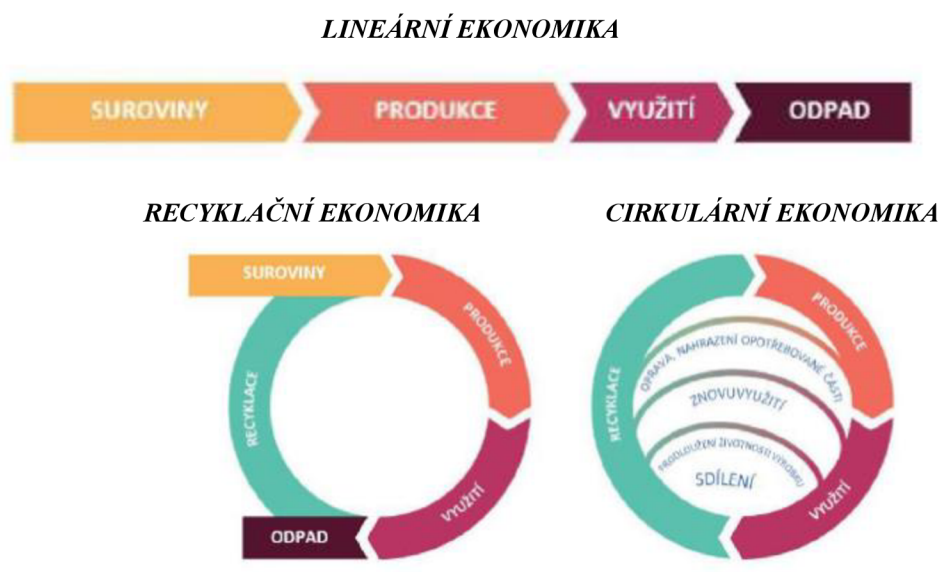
LINEÁRNÍ EKONOMIKA

SUROVINY
PRODUKCE
VYUŽITÍ
ODPAD

RECYKLAČNÍ EKONOMIKA

SUROVINY
PRODUKCE
VYUŽITÍ
ODPAD
RECYKLACE

CIRKULÁRNÍ EKONOMIKA

PRODUKCE
OPRAVA, NAHRAZENÍ OPOTŘEBOVANÉ ČÁSTI
ZNOVUVYUŽITÍ
PRODLOUŽENÍ ŽIVOTNOSTI VÝROBKU
SDÍLENÍ
VYUŽITÍ
RECYKLACE